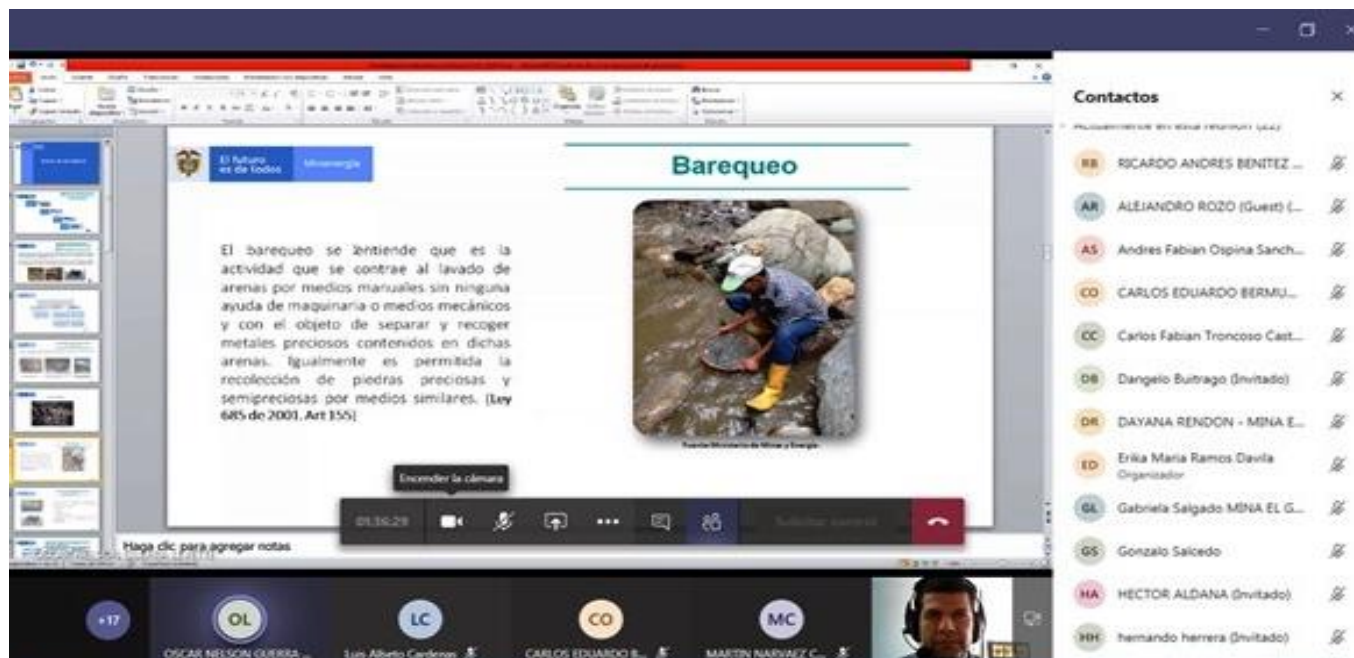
El futuro es de todos | Minenergía

Barequeo

El barequeo se entiende que es la actividad que se contrae al lavado de arenas por medios manuales sin ninguna ayuda de maquinaria o medios mecánicos y con el objeto de separar y recoger metales preciosos contenidos en dichas arenas. Igualmente es permitida la recolección de piedras preciosas y semipreciosas por medios similares. (Ley 685 de 2001, Art 155)

Fuente Ministerio de Minas y Energía

Haga clic para agregar notas

Encender la cámara

01:36:29

Solicitar control

+17

OL
OSCAR NELSON GUERRA ...

LC
Luis Alberto Cardenas

CO
CARLOS EDUARDO B...

MC
MARTIN NARVAEZ C...

Contactos

Actualmente en esta reunión (22)

RB RICARDO ANDRES BENITEZ ...

AR ALEJANDRO ROZO (Guest) (...

AS Andres Fabian Ospina Sanch...

CO CARLOS EDUARDO BERMU...

CC Carlos Fabian Troncoso Cast...

DB Dangelo Buitrago (Invitado)

DR DAYANA RENDON - MINA E...

ED Erika Maria Ramos Davila
Organizador

GL Gabriela Salgado MINA EL G...

GS Gonzalo Salcedo

HA HECTOR ALDANA (Invitado)

HH hernando herrera (Invitado)